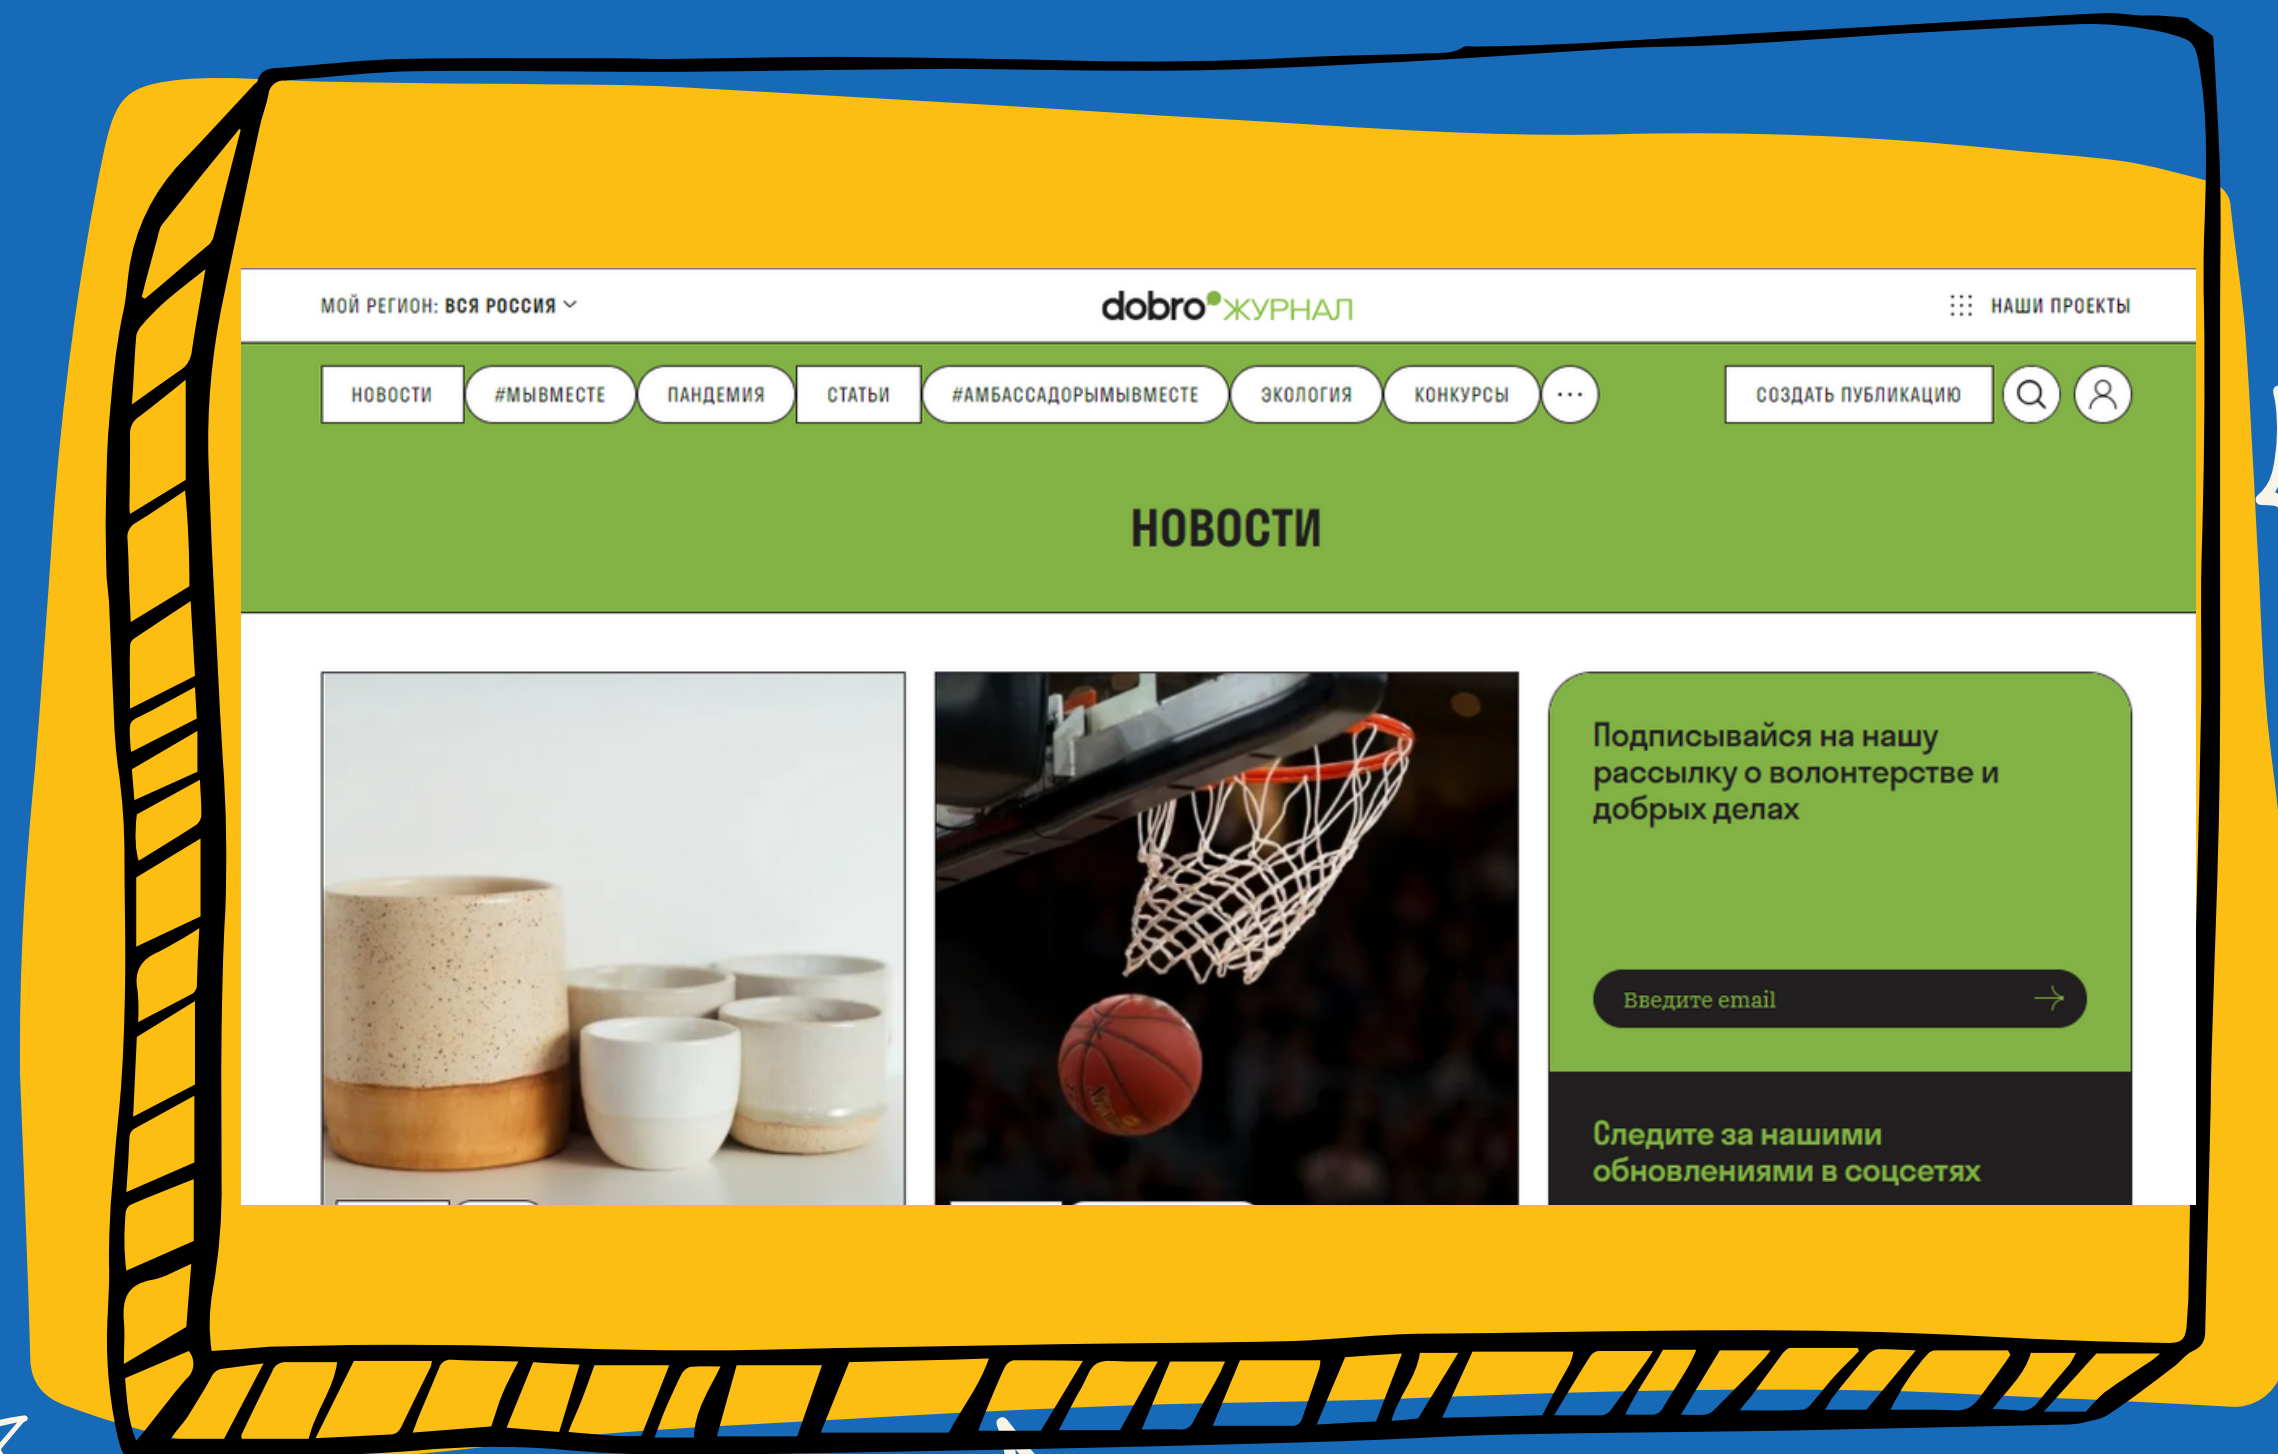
МОЙ РЕГИОН: ВСЯ РОССИЯ

dobro ЖУРНАЛ

НАШИ ПРОЕКТЫ

НОВОСТИ #МЫВМЕСТЕ ПАНДЕМИЯ СТАТЬИ #АМБАССАДОРЫМЫВМЕСТЕ ЭКОЛОГИЯ КОНКУРСЫ ···

СОЗДАТЬ ПУБЛИКАЦИЮ

НОВОСТИ

Подписывайся на нашу рассылку о волонтерстве и добрых делах

Введите email

Следите за нашими обновлениями в соцсетях